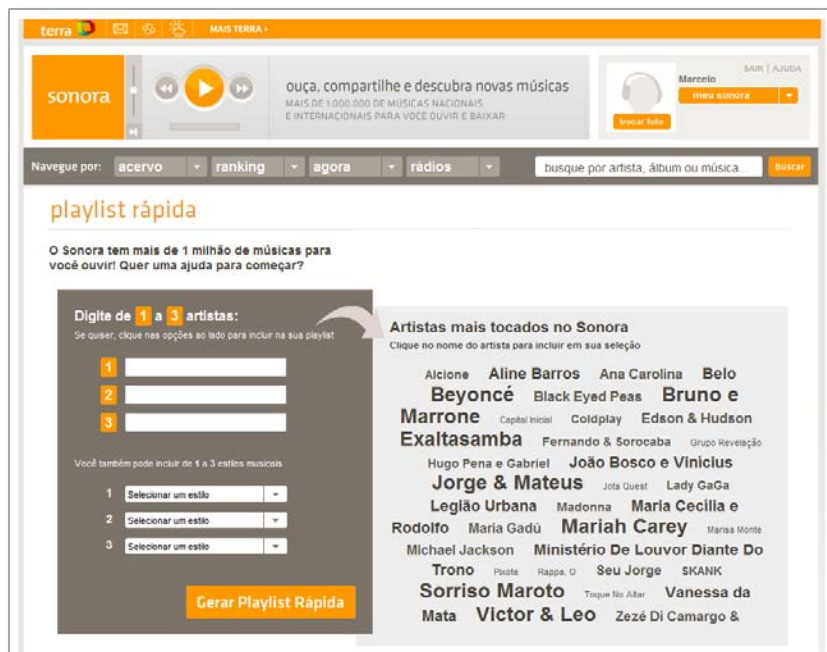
terra | MAIS TERRA ▸

sonora

ouça, compartilhe e descubra novas músicas
MAIS DE 1.000.000 DE MÚSICAS NACIONAIS E INTERNACIONAIS PARA VOCÊ OUVIR E BAIXAR

Marcelo
SAIR | AJUDA
meu sonora
trocar foto

Navegue por: acervo ranking agora rádios
busque por artista, álbum ou música
buscar

playlist rápida

O Sonora tem mais de 1 milhão de músicas para você ouvir! Quer uma ajuda para começar?

Digite de 1 a 3 artistas:
Se quiser, clique nas opções ao lado para incluir na sua playlist

1
2
3

Você também pode incluir de 1 a 3 estilos musicais

1 Selecionar um estilo
2 Selecionar um estilo
3 Selecionar um estilo

Gerar Playlist Rápida

Artistas mais tocados no Sonora
Clique no nome do artista para incluir em sua seleção

Alcione Aline Barros Ana Carolina Belo Beyoncé Black Eyed Peas Bruno e Marrone Capital Inicial Coldplay Edson & Hudson Exaltasamba Fernando & Sorocaba Grupo Revelação Hugo Pena e Gabriel João Bosco e Vinicius Jorge & Mateus Jota Quest Lady GaGa Legião Urbana Madonna Maria Cecília e Rodolfo Maria Gadú Mariah Carey Marisa Monte Michael Jackson Ministério De Louvor Diante Do Trono Pixote Rappa, O Seu Jorge SKANK Sorriso Maroto Toque No Altar Vanessa da Mata Victor & Leo Zezé Di Camargo &